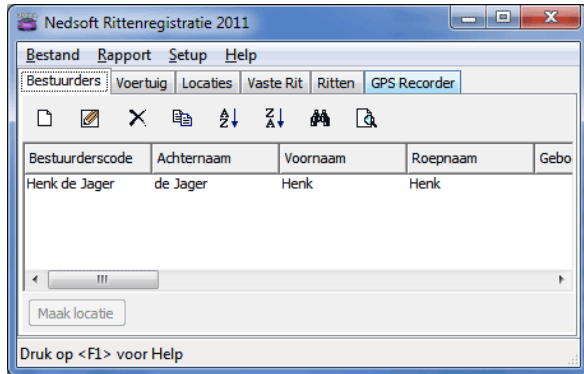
Nedsoft Rittenregistratie 2011

Bestand Rapport Setup Help

Bestuurders Voertuig Locaties Vaste Rit Ritten GPS Recorder

| Bestuurderscode | Achternaam | Voornaam | Roepnaam | Gebo |
|---|---|---|---|---|
| Henk de Jager | de Jager | Henk | Henk | |

Maak locatie

Druk op <F1> voor Help